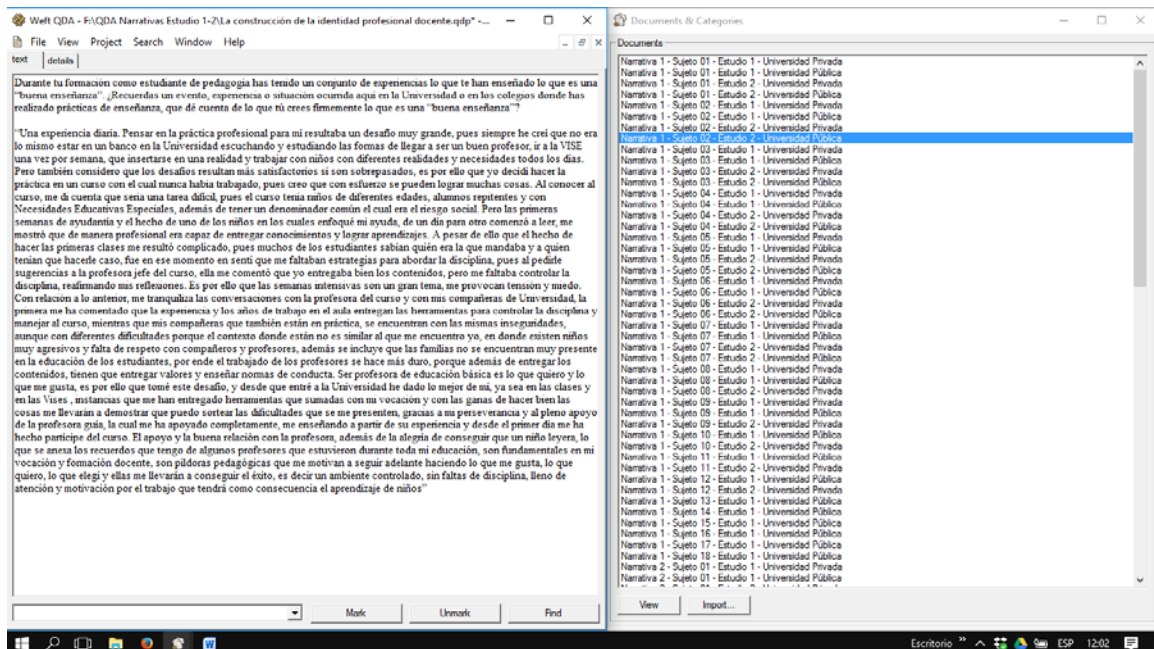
Weft QDA - F:\QDA Narrativas Estudio 1-2\La construcción de la identidad profesional docente.qdp* -...

File View Project Search Window Help

text details

Durante tu formación como estudiante de pedagogía has tenido un conjunto de experiencias lo que te han enseñado lo que es una "buena enseñanza". ¿Recuerdas un evento, experiencia o situación ocurrida aquí en la Universidad o en los colegios donde has realizado prácticas de enseñanza, que dé cuenta de lo que tú crees firmemente lo que es una "buena enseñanza"?

"Una experiencia diaria. Pensar en la práctica profesional para mi resultaba un desafío muy grande, pues siempre he creí que no era lo mismo estar en un banco en la Universidad escuchando y estudiando las formas de llegar a ser un buen profesor, ir a la VISE una vez por semana, que insertarse en una realidad y trabajar con niños con diferentes realidades y necesidades todos los días. Pero también considero que los desafíos resultan más satisfactorios si son sobrepasados, es por ello que yo decidí hacer la práctica en un curso con el cual nunca había trabajado, pues creo que con esfuerzo se pueden lograr muchas cosas. Al conocer al curso, me di cuenta que sería una tarea difícil, pues el curso tenía niños de diferentes edades, alumnos repitentes y con Necesidades Educativas Especiales, además de tener un denominador común el cual era el riesgo social. Pero las primeras semanas de ayudantía y el hecho de uno de los niños en los cuales enfoqué mi ayuda, de un día para otro comenzó a leer, me mostró que de manera profesional era capaz de entregar conocimientos y lograr aprendizajes. A pesar de ello que el hecho de hacer las primeras clases me resultó complicado, pues muchos de los estudiantes sabían quién era la que mandaba y a quien tenían que hacerle caso, fue en ese momento en sentí que me faltaban estrategias para abordar la disciplina, pues al pedirle sugerencias a la profesora jefe del curso, ella me comentó que yo entregaba bien los contenidos, pero me faltaba controlar la disciplina, reafirmando mis reflexiones. Es por ello que las semanas intensivas son un gran tema, me provocan tensión y miedo. Con relación a lo anterior, me tranquiliza las conversaciones con la profesora del curso y con mis compañeras de Universidad, la primera me ha comentado que la experiencia y los años de trabajo en el aula entregan las herramientas para controlar la disciplina y manejar al curso, mientras que mis compañeras que también están en práctica, se encuentran con las mismas inseguridades, aunque con diferentes dificultades porque el contexto donde están no es similar al que me encuentro yo, en donde existen niños muy agresivos y falta de respeto con compañeros y profesores, además se incluye que las familias no se encuentran muy presente en la educación de los estudiantes, por ende el trabajado de los profesores se hace más duro, porque además de entregar los contenidos, tienen que entregar valores y enseñar normas de conducta. Ser profesora de educación básica es lo que quiero y lo que me gusta, es por ello que tomé este desafío, y desde que entré a la Universidad he dado lo mejor de mi, ya sea en las clases y en las Vises , instancias que me han entregado herramientas que sumadas con mi vocación y con las ganas de hacer bien las cosas me llevarán a demostrar que puedo sortear las dificultades que se me presenten, gracias a mi perseverancia y al pleno apoyo de la profesora guía, la cual me ha apoyado completamente, me enseñando a partir de su experiencia y desde el primer día me ha hecho partícipe del curso. El apoyo y la buena relación con la profesora, además de la alegría de conseguir que un niño leyera, lo que se anexa los recuerdos que tengo de algunos profesores que estuvieron durante toda mi educación, son fundamentales en mi vocación y formación docente, son píldoras pedagógicas que me motivan a seguir adelante haciendo lo que me gusta, lo que quiero, lo que elegí y ellas me llevarán a conseguir el éxito, es decir un ambiente controlado, sin faltas de disciplina, lleno de atención y motivación por el trabajo que tendrá como consecuencia el aprendizaje de niños"

Mark Unmark Find

Documents & Categories

Documents

Narrativa 1 - Sujeto 01 - Estudio 1 - Universidad Pública
Narrativa 1 - Sujeto 01 - Estudio 1 - Universidad Privada
Narrativa 1 - Sujeto 01 - Estudio 2 - Universidad Privada
Narrativa 1 - Sujeto 01 - Estudio 2 - Universidad Pública
Narrativa 1 - Sujeto 02 - Estudio 1 - Universidad Pública
Narrativa 1 - Sujeto 02 - Estudio 1 - Universidad Privada
Narrativa 1 - Sujeto 02 - Estudio 2 - Universidad Privada
Narrativa 1 - Sujeto 02 - Estudio 2 - Universidad Pública
Narrativa 1 - Sujeto 03 - Estudio 1 - Universidad Privada
Narrativa 1 - Sujeto 03 - Estudio 1 - Universidad Pública
Narrativa 1 - Sujeto 03 - Estudio 2 - Universidad Privada
Narrativa 1 - Sujeto 03 - Estudio 2 - Universidad Pública
Narrativa 1 - Sujeto 04 - Estudio 1 - Universidad Privada
Narrativa 1 - Sujeto 04 - Estudio 1 - Universidad Pública
Narrativa 1 - Sujeto 04 - Estudio 2 - Universidad Pública
Narrativa 1 - Sujeto 04 - Estudio 2 - Universidad Privada
Narrativa 1 - Sujeto 05 - Estudio 1 - Universidad Privada
Narrativa 1 - Sujeto 05 - Estudio 1 - Universidad Pública
Narrativa 1 - Sujeto 05 - Estudio 2 - Universidad Pública
Narrativa 1 - Sujeto 05 - Estudio 2 - Universidad Privada
Narrativa 1 - Sujeto 06 - Estudio 1 - Universidad Privada
Narrativa 1 - Sujeto 06 - Estudio 1 - Universidad Pública
Narrativa 1 - Sujeto 06 - Estudio 2 - Universidad Privada
Narrativa 1 - Sujeto 06 - Estudio 2 - Universidad Pública
Narrativa 1 - Sujeto 07 - Estudio 1 - Universidad Privada
Narrativa 1 - Sujeto 07 - Estudio 1 - Universidad Pública
Narrativa 1 - Sujeto 07 - Estudio 2 - Universidad Privada
Narrativa 1 - Sujeto 07 - Estudio 2 - Universidad Pública
Narrativa 1 - Sujeto 08 - Estudio 1 - Universidad Privada
Narrativa 1 - Sujeto 08 - Estudio 1 - Universidad Pública
Narrativa 1 - Sujeto 08 - Estudio 2 - Universidad Pública
Narrativa 1 - Sujeto 09 - Estudio 1 - Universidad Privada
Narrativa 1 - Sujeto 09 - Estudio 1 - Universidad Pública
Narrativa 1 - Sujeto 09 - Estudio 2 - Universidad Privada
Narrativa 1 - Sujeto 10 - Estudio 1 - Universidad Pública
Narrativa 1 - Sujeto 10 - Estudio 2 - Universidad Privada
Narrativa 1 - Sujeto 11 - Estudio 1 - Universidad Pública
Narrativa 1 - Sujeto 11 - Estudio 2 - Universidad Privada
Narrativa 1 - Sujeto 12 - Estudio 1 - Universidad Pública
Narrativa 1 - Sujeto 12 - Estudio 2 - Universidad Privada
Narrativa 1 - Sujeto 13 - Estudio 1 - Universidad Pública
Narrativa 1 - Sujeto 14 - Estudio 1 - Universidad Pública
Narrativa 1 - Sujeto 15 - Estudio 1 - Universidad Pública
Narrativa 1 - Sujeto 16 - Estudio 1 - Universidad Pública
Narrativa 1 - Sujeto 17 - Estudio 1 - Universidad Pública
Narrativa 1 - Sujeto 18 - Estudio 1 - Universidad Pública
Narrativa 2 - Sujeto 01 - Estudio 1 - Universidad Privada
Narrativa 2 - Sujeto 01 - Estudio 1 - Universidad Pública

View Import...

Escritorio ESP 12:02